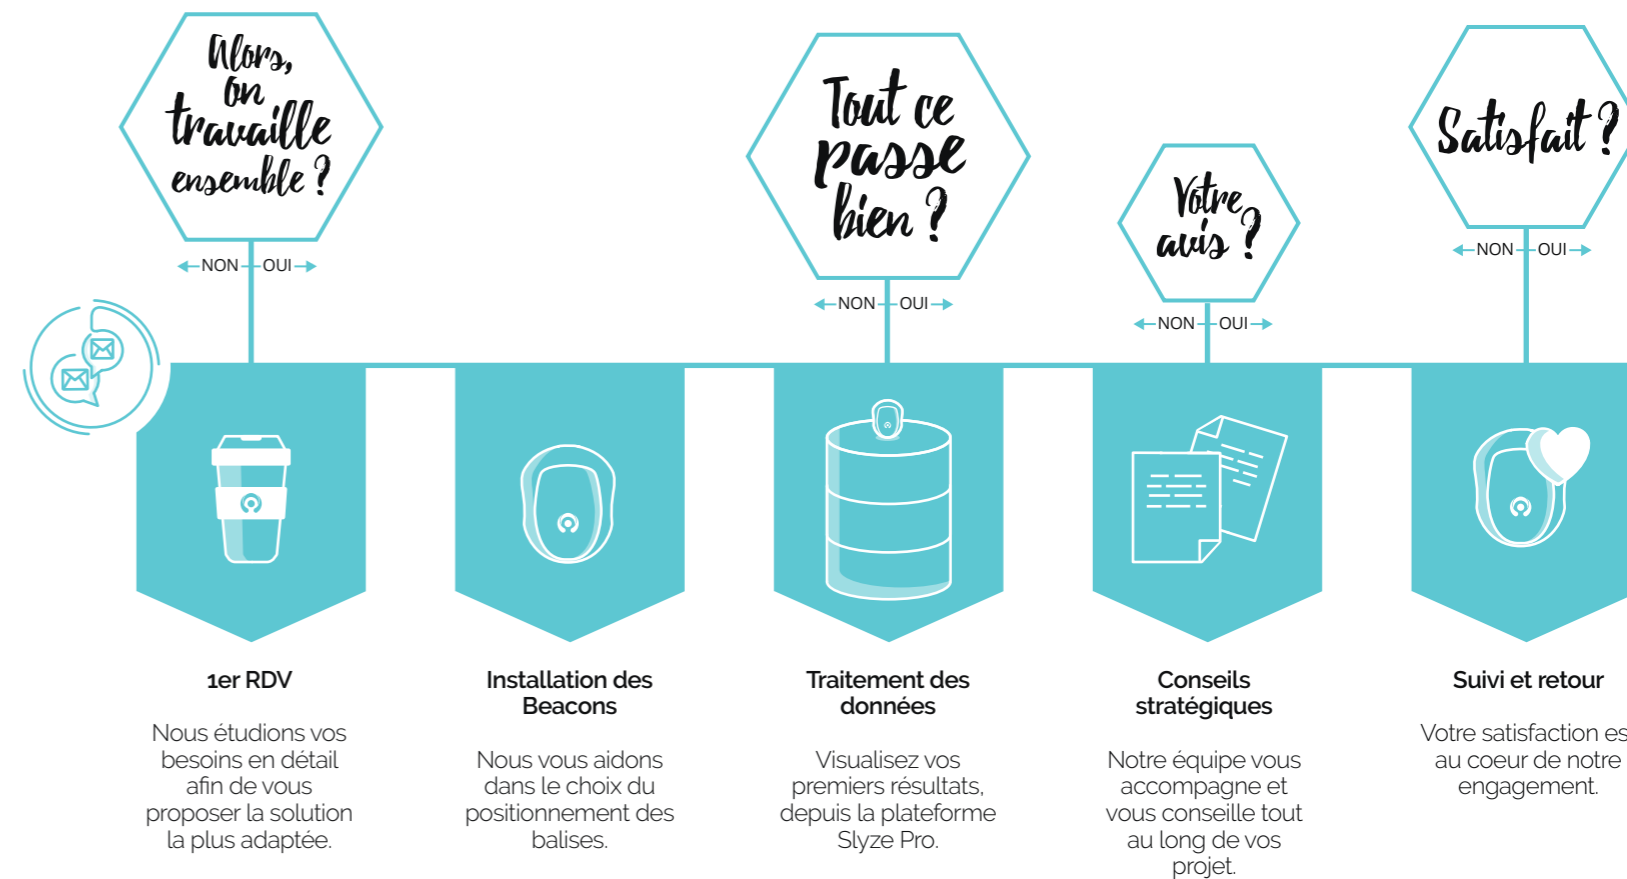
Alors, on travaille ensemble ?

NON OUI

Tout ce passe bien ?

NON OUI

Votre avis ?

NON OUI

Satisfait ?

NON OUI

1er RDV

Nous étudions vos besoins en détail afin de vous proposer la solution la plus adaptée.

Installation des Beacons

Nous vous aidons dans le choix du positionnement des balises.

Traitement des données

Visualisez vos premiers résultats, depuis la plateforme Slyze Pro.

Conseils stratégiques

Notre équipe vous accompagne et vous conseille tout au long de vos projet.

Suivi et retour

Votre satisfaction es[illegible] au coeur de notre engagement.